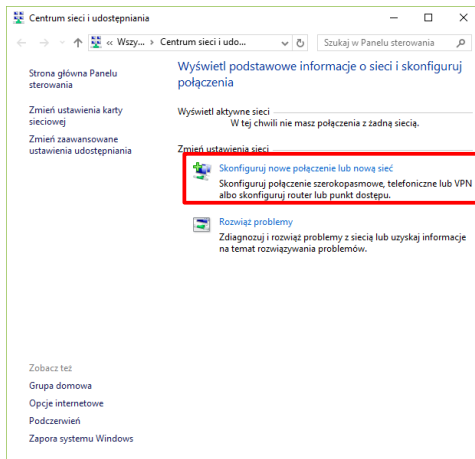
Centrum sieci i udostępniania

« Wszy... > Centrum sieci i udo... Szukaj w Panelu sterowania

Strona główna Panelu sterowania

Zmień ustawienia karty sieciowej

Zmień zaawansowane ustawienia udostępniania

Wyświetl podstawowe informacje o sieci i skonfiguruj połączenia

Wyświetl aktywne sieci

W tej chwili nie masz połączenia z żadną siecią.

Zmień ustawienia sieci

Skonfiguruj nowe połączenie lub nową sieć

Skonfiguruj połączenie szerokopasmowe, telefoniczne lub VPN albo skonfiguruj router lub punkt dostępu.

Rozwiąż problemy

Zdiagnozuj i rozwiąż problemy z siecią lub uzyskaj informacje na temat rozwiązywania problemów.

Zobacz też

Grupa domowa

Opcje internetowe

Podczerwień

Zapora systemu Windows